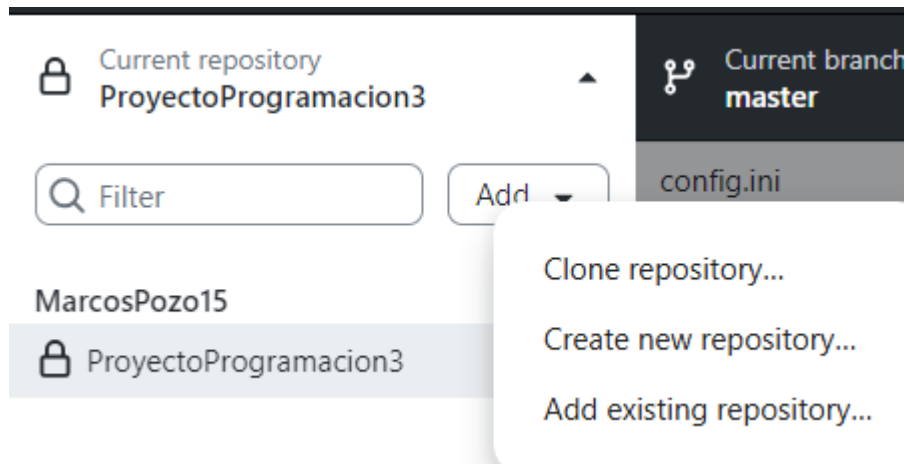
Current repository
ProyectoProgramacion3

Current branch
master

Filter

Add

config.ini

MarcosPozo15

ProyectoProgramacion3

Clone repository...

Create new repository...

Add existing repository...